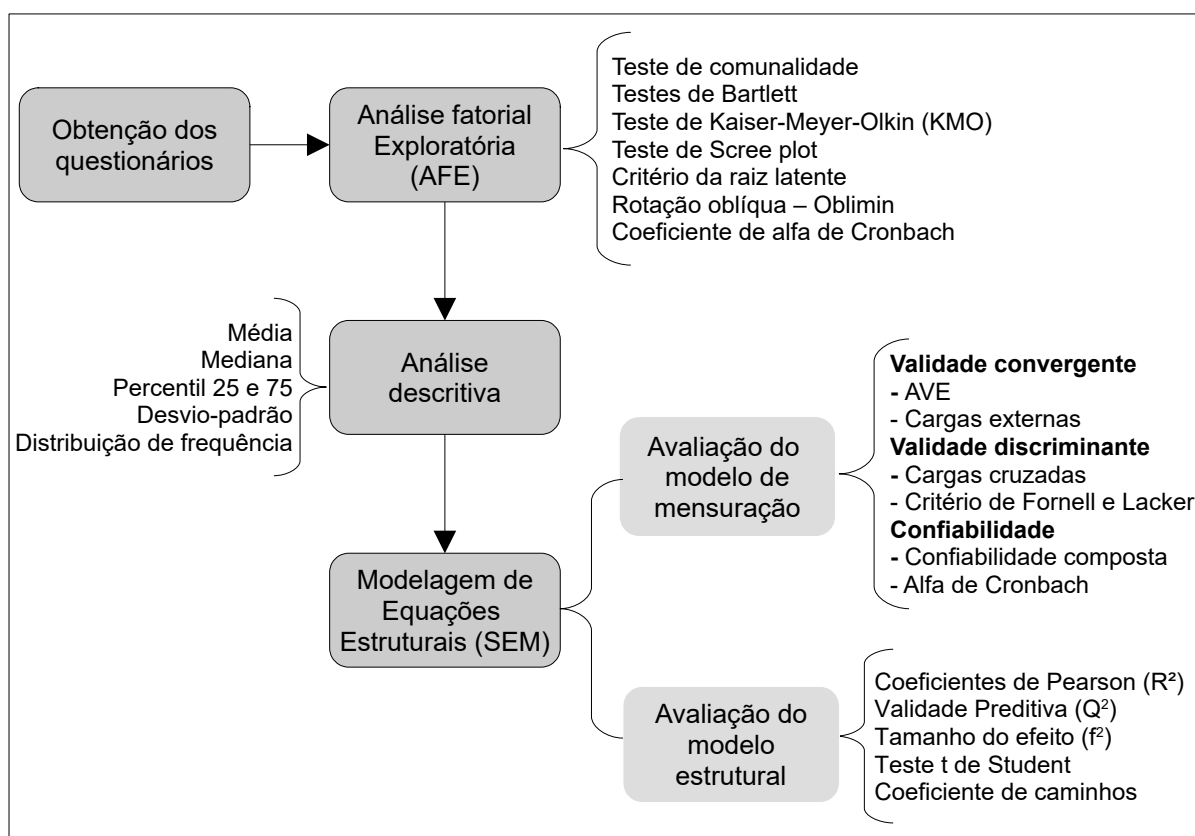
Obtenção dos questionários

Análise fatorial Exploratória (AFE)

Teste de comunalidade
Testes de Bartlett
Teste de Kaiser-Meyer-Olkin (KMO)
Teste de Scree plot
Critério da raiz latente
Rotação oblíqua – Oblimin
Coeficiente de alfa de Cronbach

Média
Mediana
Percentil 25 e 75
Desvio-padrão
Distribuição de frequência

Análise descritiva

Avaliação do modelo de mensuração

**Validade convergente**
- AVE
- Cargas externas
**Validade discriminante**
- Cargas cruzadas
- Critério de Fornell e Lacker
**Confiabilidade**
- Confiabilidade composta
- Alfa de Cronbach

Modelagem de Equações Estruturais (SEM)

Avaliação do modelo estrutural

Coeficientes de Pearson ($R^2$)
Validade Preditiva ($Q^2$)
Tamanho do efeito ($f^2$)
Teste t de Student
Coeficiente de caminhos